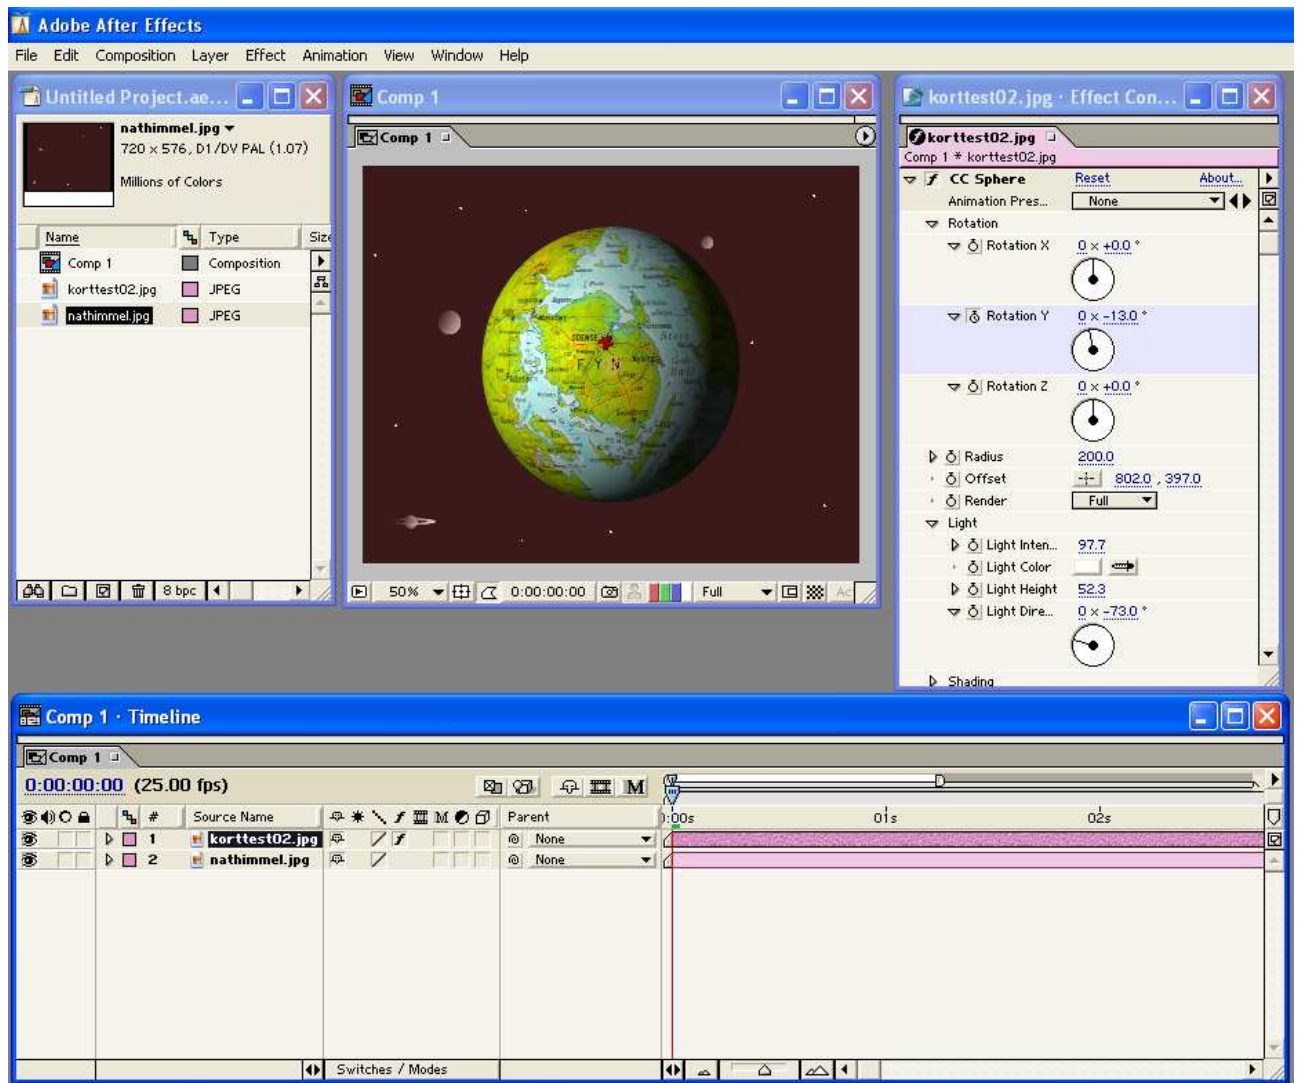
Adobe After Effects

File Edit Composition Layer Effect Animation View Window Help

Untitled Project.ae...

nathimmel.jpg
720 x 576, D1/DV PAL (1.07)
Millions of Colors

| Name | Type | Size |
|---|---|---|
| Comp 1 | Composition | |
| korttest02.jpg | JPEG | |
| nathimmel.jpg | JPEG | |

8 bpc

Comp 1

Comp 1

ODENSE
F Y N

50% 0:00:00:00 Full

korttest02.jpg · Effect Con...

korttest02.jpg
Comp 1 * korttest02.jpg

CC Sphere Reset About...
Animation Pres... None
Rotation
Rotation X 0 x +0.0 °
Rotation Y 0 x -13.0 °
Rotation Z 0 x +0.0 °
Radius 200.0
Offset 802.0 , 397.0
Render Full
Light
Light Inten... 97.7
Light Color
Light Height 52.3
Light Dire... 0 x -73.0 °
Shading

Comp 1 · Timeline

Comp 1

0:00:00:00 (25.00 fps)

M

| # | Source Name | Parent |
|---|---|---|
| 1 | korttest02.jpg | None |
| 2 | nathimmel.jpg | None |

0:00s 01s 02s

Switches / Modes